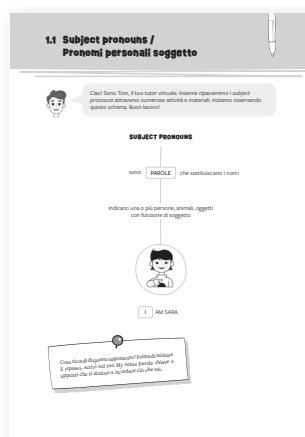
1.1 Subject pronouns / Pronomi personali soggetto

Ciao! Sono Tom, il tuo tutor virtuale. Insieme ripasseremo i subject pronouns attraverso numerose attività e materiali. Iniziamo osservando questo schema. Buon lavoro!

SUBJECT PRONOUNS

sono PAROLE che sostituiscono i nomi

indicano una o più persone, animali, oggetti con funzione di soggetto

I AM SARA

Cosa ricordi di questo argomento? Prima di iniziare il ripasso, scrivi sul tuo My notes parole chiave o appunti che ti aiutano a ricordare ciò che sai.